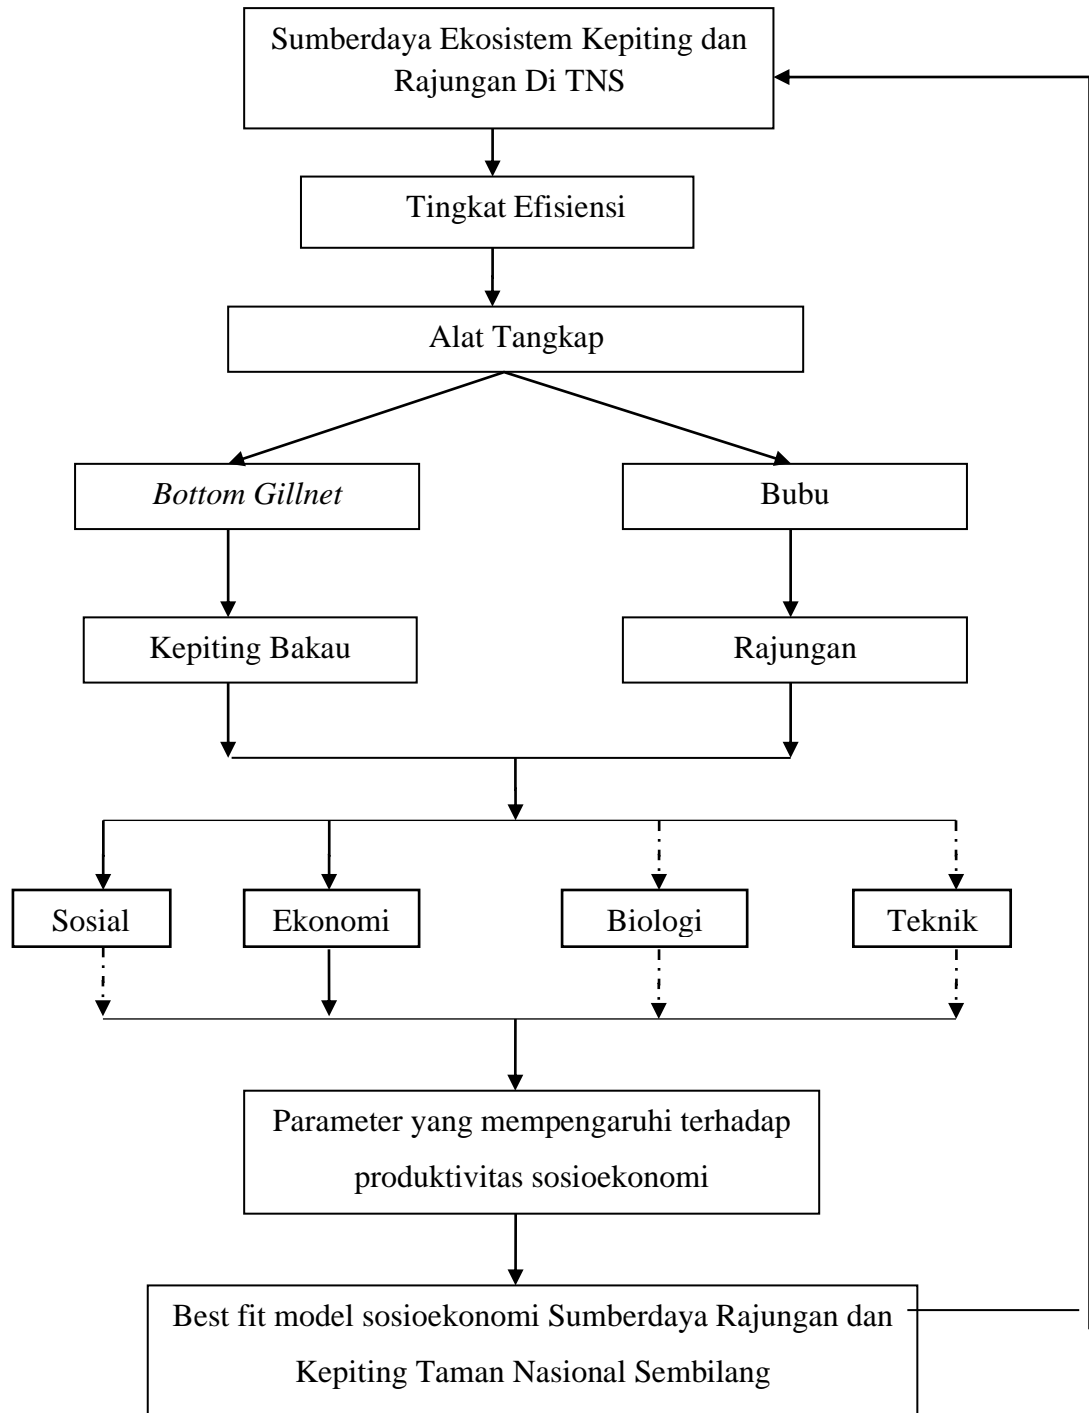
Sumberdaya Ekosistem Kepiting dan Rajungan Di TNS

Tingkat Efisiensi

Alat Tangkap

*Bottom Gillnet*

Bubu

Kepiting Bakau

Rajungan

Sosial

Ekonomi

Biologi

Teknik

Parameter yang mempengaruhi terhadap produktivitas sosioekonomi

Best fit model sosioekonomi Sumberdaya Rajungan dan Kepiting Taman Nasional Sembilang